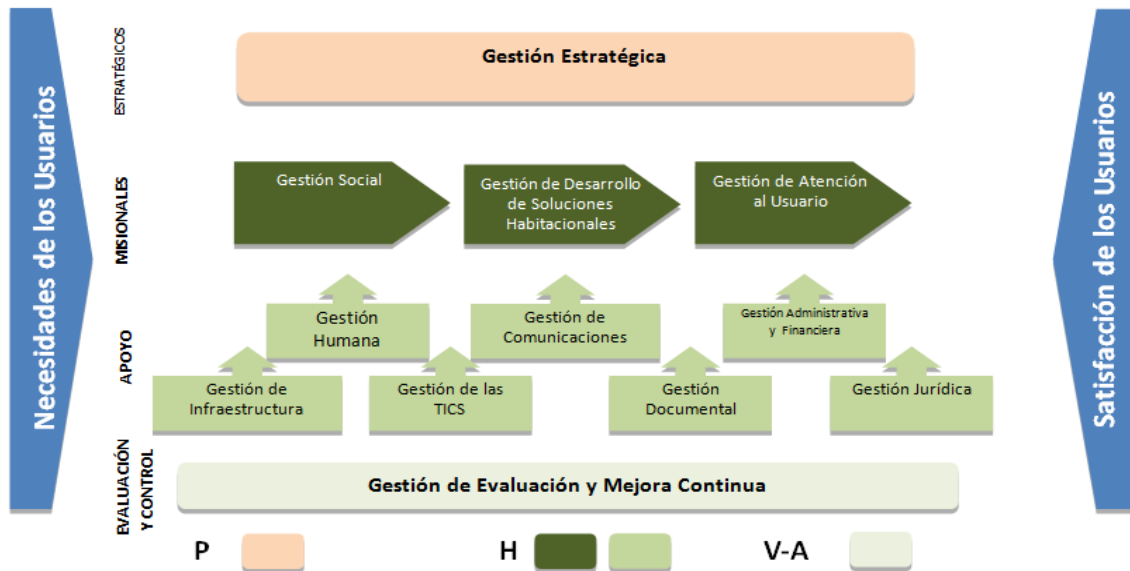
Necesidades de los Usuarios

ESTRATÉGICOS

Gestión Estratégica

MISIONALES

Gestión Social

Gestión de Desarrollo de Soluciones Habitacionales

Gestión de Atención al Usuario

APOYO

Gestión Humana

Gestión de Comunicaciones

Gestión Administrativa y Financiera

Gestión de Infraestructura

Gestión de las TICS

Gestión Documental

Gestión Jurídica

EVALUACIÓN Y CONTROL

Gestión de Evaluación y Mejora Continua

P

H

V-A

Satisfacción de los Usuarios